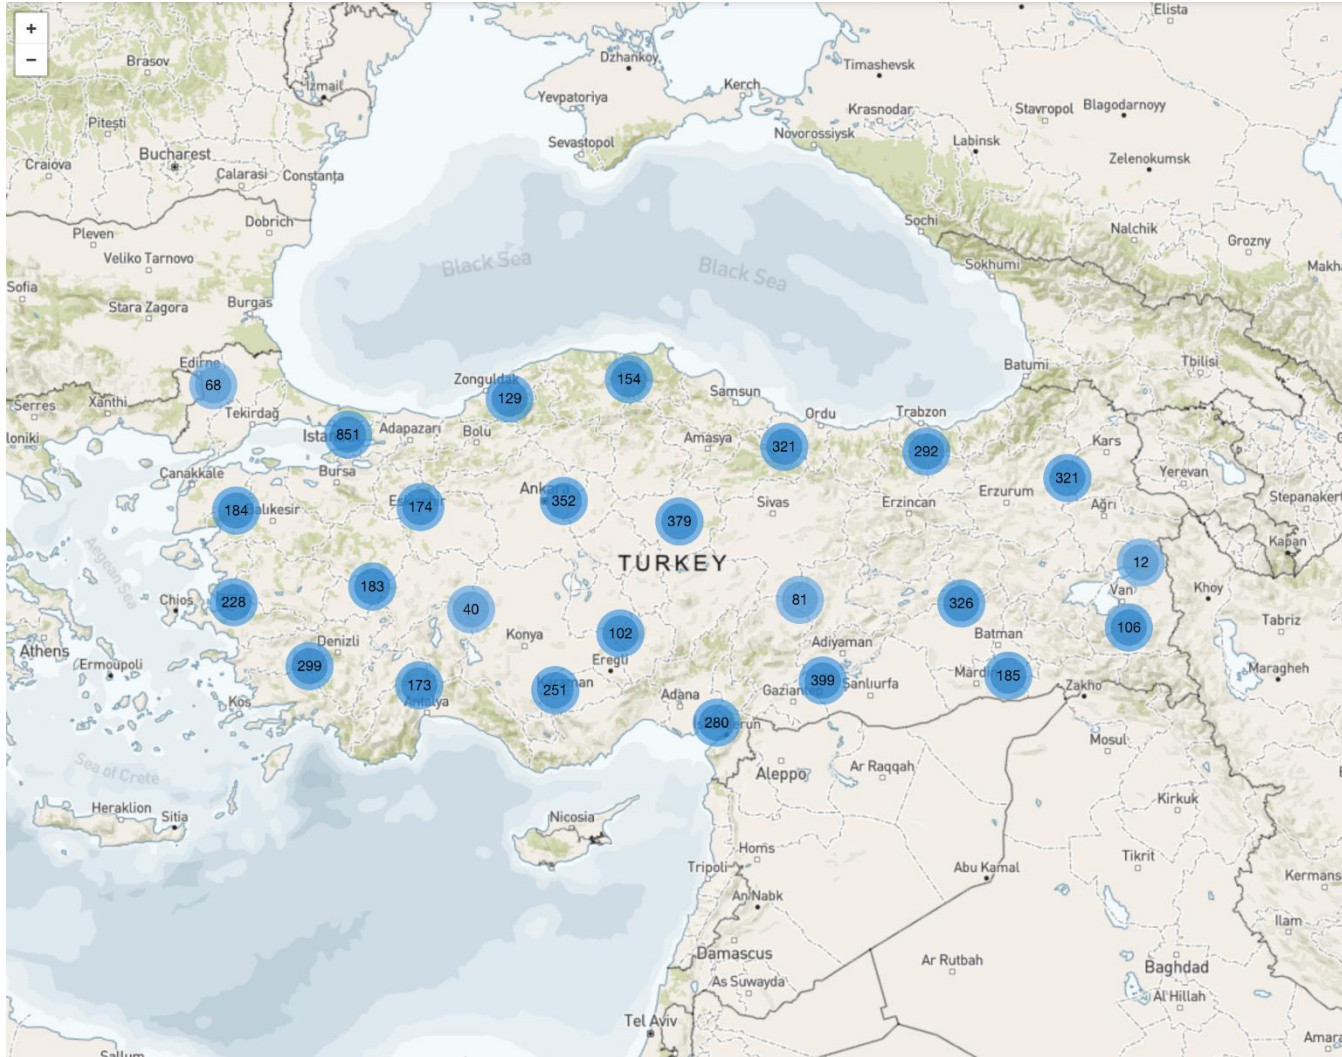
+
−
Elista
Brasov
Dzhankoy
Timashevsk
Izmail
Kerch
Yevpatoriya
Krasnodar
Stavropol
Blagodarnoyy
Pitesti
Sevastopol
Novorossiysk
Labinsk
Craiova
Bucharest
Zelenokumsk
Calarasi
Constanta
Dobrich
Sochi
Pleven
Nalchik
Grozny
Veliko Tarnovo
Black Sea
Black Sea
Sokhumi
Makh
Sofia
Stara Zagora
Burgas
Batumi
Tbilisi
Edirne
68
Zonguldak
154
Samsun
Serres
Xanthi
129
Tekirdağ
Ordu
Trabzon
loniki
Istan
851
Adapazari
Bolu
Amasya
Kars
321
292
Bursa
Canakkale
Ankara
321
Yerevan
352
Erzurum
184
Balikesir
Eskisehir
174
Sivas
Erzincan
Agri
Stepanakert
379
Kapan
TURKEY
12
183
Chios
228
81
Van
Khoy
40
326
Tabriz
102
106
Konya
Denizli
Batman
Athens
Adiyaman
Eregli
299
Ermoupoli
Maragheh
173
Mardin
185
399
Antalya
251
Karaman
Sanliurfa
Adana
Zakho
Kos
Gaziantep
280
Iskenderun
Mosul
Aleppo
Ar Raqqah
Sea of Crete
Kirkuk
Heraklion
Sitia
Nicosia
Homs
Tikrit
Tripoli
Abu Kamal
Kermans
An Nabk
Ilam
Damascus
Ar Rutbah
Baghdad
As Suwayda
Al Hillah
Tel Aviv
Amar
Sallum